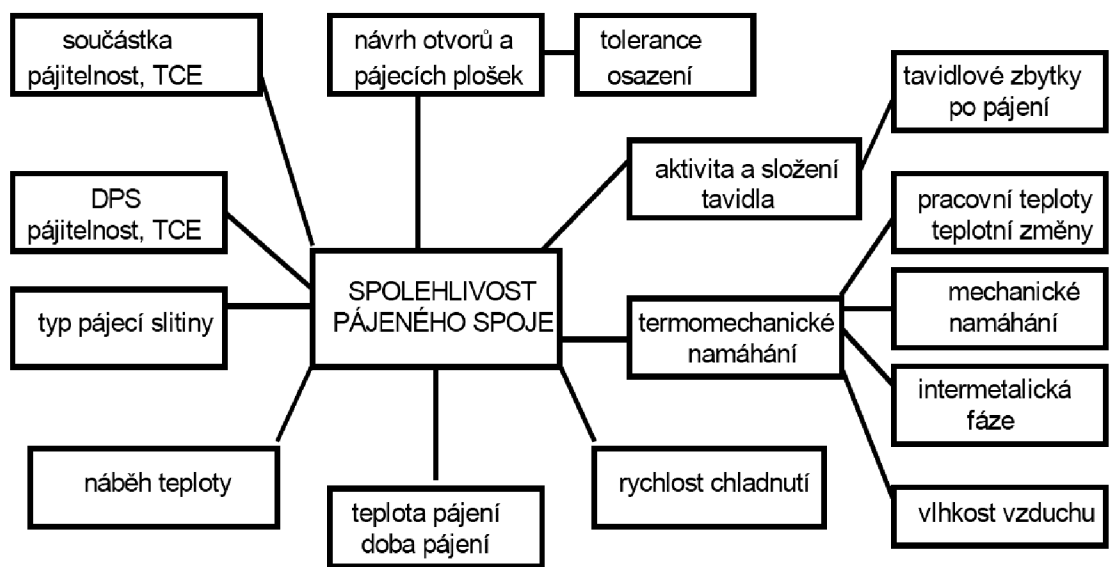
součástka pájitelnost, TCE

návrh otvorů a pájecích plošek

tolerance osazení

tavidlové zbytky po pájení

aktivita a složení tavidla

DPS pájitelnost, TCE

pracovní teploty teplotní změny

SPOLEHLIVOST PÁJENÉHO SPOJE

typ pájecí slitiny

termomechanické namáhání

mechanické namáhání

intermetalická fáze

náběh teploty

rychlost chladnutí

teplota pájení doba pájení

vlhkost vzduchu